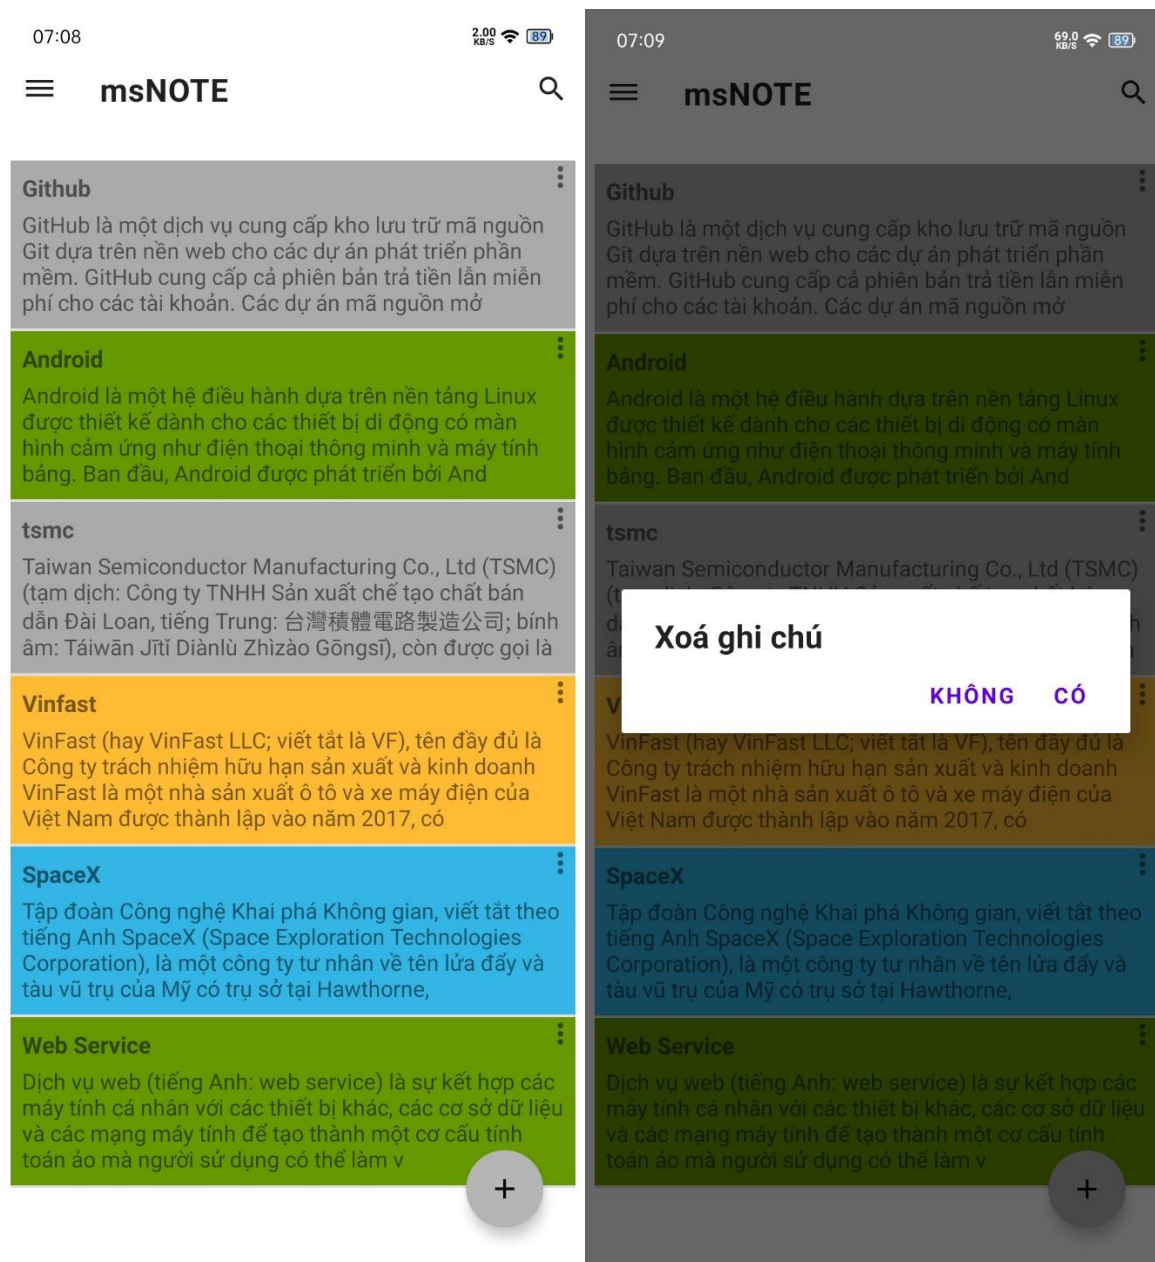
07:08

2.00 KB/S 89

msNOTE

Github

GitHub là một dịch vụ cung cấp kho lưu trữ mã nguồn Git dựa trên nền web cho các dự án phát triển phần mềm. GitHub cung cấp cả phiên bản trả tiền lẫn miễn phí cho các tài khoản. Các dự án mã nguồn mở

Android

Android là một hệ điều hành dựa trên nền tảng Linux được thiết kế dành cho các thiết bị di động có màn hình cảm ứng như điện thoại thông minh và máy tính bảng. Ban đầu, Android được phát triển bởi And

tsmc

Taiwan Semiconductor Manufacturing Co., Ltd (TSMC) (tạm dịch: Công ty TNHH Sản xuất chế tạo chất bán dẫn Đài Loan, tiếng Trung: 台灣積體電路製造公司; bính âm: Táiwān Jītǐ Diànlù Zhìzào Gōngsī), còn được gọi là

Vinfast

VinFast (hay VinFast LLC; viết tắt là VF), tên đầy đủ là Công ty trách nhiệm hữu hạn sản xuất và kinh doanh VinFast là một nhà sản xuất ô tô và xe máy điện của Việt Nam được thành lập vào năm 2017, có

SpaceX

Tập đoàn Công nghệ Khai phá Không gian, viết tắt theo tiếng Anh SpaceX (Space Exploration Technologies Corporation), là một công ty tư nhân về tên lửa đẩy và tàu vũ trụ của Mỹ có trụ sở tại Hawthorne,

Web Service

Dịch vụ web (tiếng Anh: web service) là sự kết hợp các máy tính cá nhân với các thiết bị khác, các cơ sở dữ liệu và các mạng máy tính để tạo thành một cơ cấu tính toán ảo mà người sử dụng có thể làm v

+

07:09

69.0 KB/S 89

msNOTE

Github

GitHub là một dịch vụ cung cấp kho lưu trữ mã nguồn Git dựa trên nền web cho các dự án phát triển phần mềm. GitHub cung cấp cả phiên bản trả tiền lẫn miễn phí cho các tài khoản. Các dự án mã nguồn mở

Android

Android là một hệ điều hành dựa trên nền tảng Linux được thiết kế dành cho các thiết bị di động có màn hình cảm ứng như điện thoại thông minh và máy tính bảng. Ban đầu, Android được phát triển bởi And

tsmc

Taiwan Semiconductor Manufacturing Co., Ltd (TSMC) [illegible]

Xoá ghi chú

KHÔNG CÓ

VinFast (hay VinFast LLC; viết tắt là VF), tên đầy đủ là Công ty trách nhiệm hữu hạn sản xuất và kinh doanh VinFast là một nhà sản xuất ô tô và xe máy điện của Việt Nam được thành lập vào năm 2017, có

SpaceX

Tập đoàn Công nghệ Khai phá Không gian, viết tắt theo tiếng Anh SpaceX (Space Exploration Technologies Corporation), là một công ty tư nhân về tên lửa đẩy và tàu vũ trụ của Mỹ có trụ sở tại Hawthorne,

Web Service

Dịch vụ web (tiếng Anh: web service) là sự kết hợp các máy tính cá nhân với các thiết bị khác, các cơ sở dữ liệu và các mạng máy tính để tạo thành một cơ cấu tính toán ảo mà người sử dụng có thể làm v

+